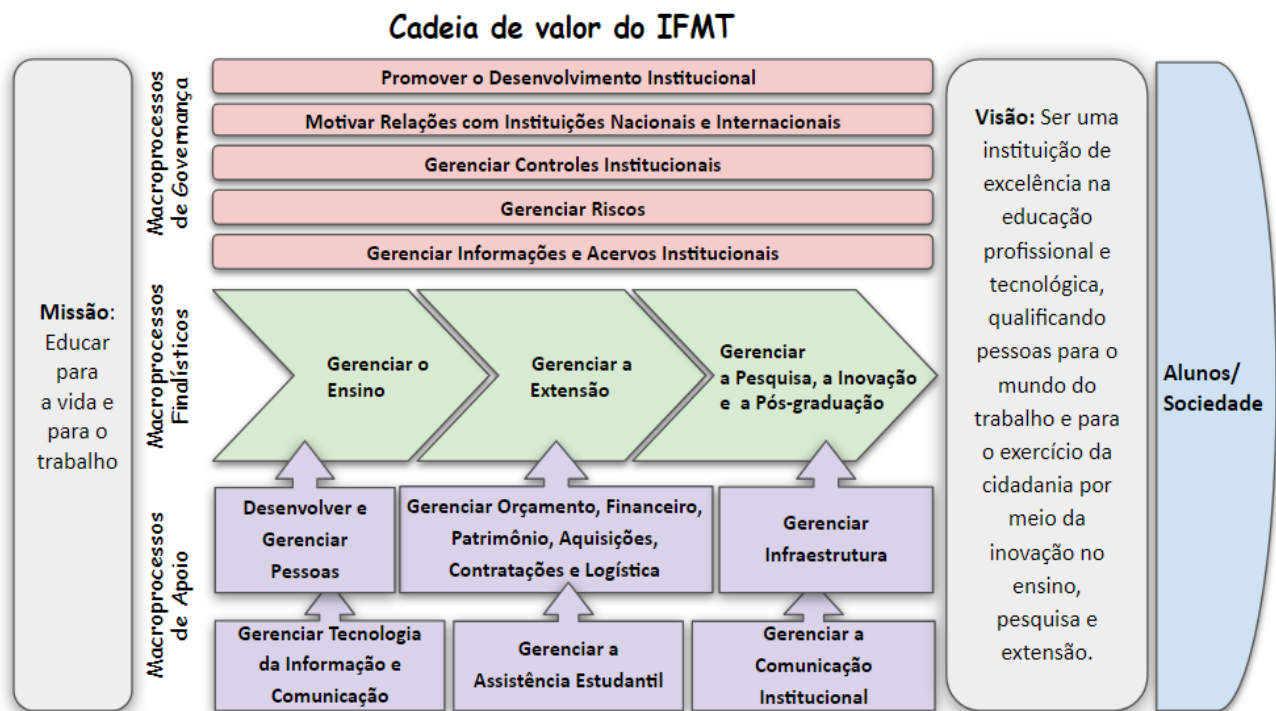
Cadeia de valor do IFMT

Missão: Educar para a vida e para o trabalho

Macroprocessos de Governança

Promover o Desenvolvimento Institucional

Motivar Relações com Instituições Nacionais e Internacionais

Gerenciar Controles Institucionais

Gerenciar Riscos

Gerenciar Informações e Acervos Institucionais

Macroprocessos Finalísticos

Gerenciar o Ensino

Gerenciar a Extensão

Gerenciar a Pesquisa, a Inovação e a Pós-graduação

Macroprocessos de Apoio

Desenvolver e Gerenciar Pessoas

Gerenciar Orçamento, Financeiro, Patrimônio, Aquisições, Contratações e Logística

Gerenciar Infraestrutura

Gerenciar Tecnologia da Informação e Comunicação

Gerenciar a Assistência Estudantil

Gerenciar a Comunicação Institucional

Visão: Ser uma instituição de excelência na educação profissional e tecnológica, qualificando pessoas para o mundo do trabalho e para o exercício da cidadania por meio da inovação no ensino, pesquisa e extensão.

Alunos/ Sociedade